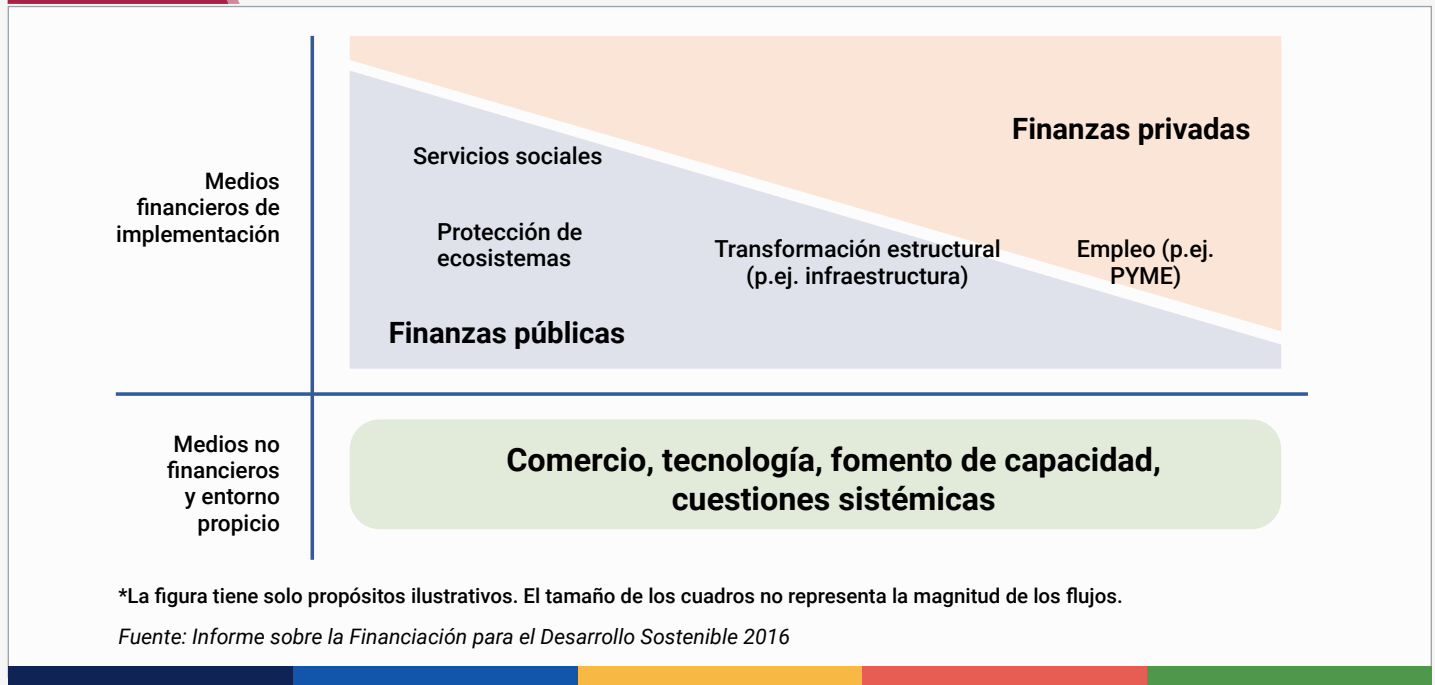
Medios financieros de implementación

Finanzas privadas

Servicios sociales

Protección de ecosistemas

Transformación estructural (p.ej. infraestructura)

Empleo (p.ej. PYME)

Finanzas públicas

Medios no financieros y entorno propicio

Comercio, tecnología, fomento de capacidad, cuestiones sistémicas

*La figura tiene solo propósitos ilustrativos. El tamaño de los cuadros no representa la magnitud de los flujos.

Fuente: Informe sobre la Financiación para el Desarrollo Sostenible 2016